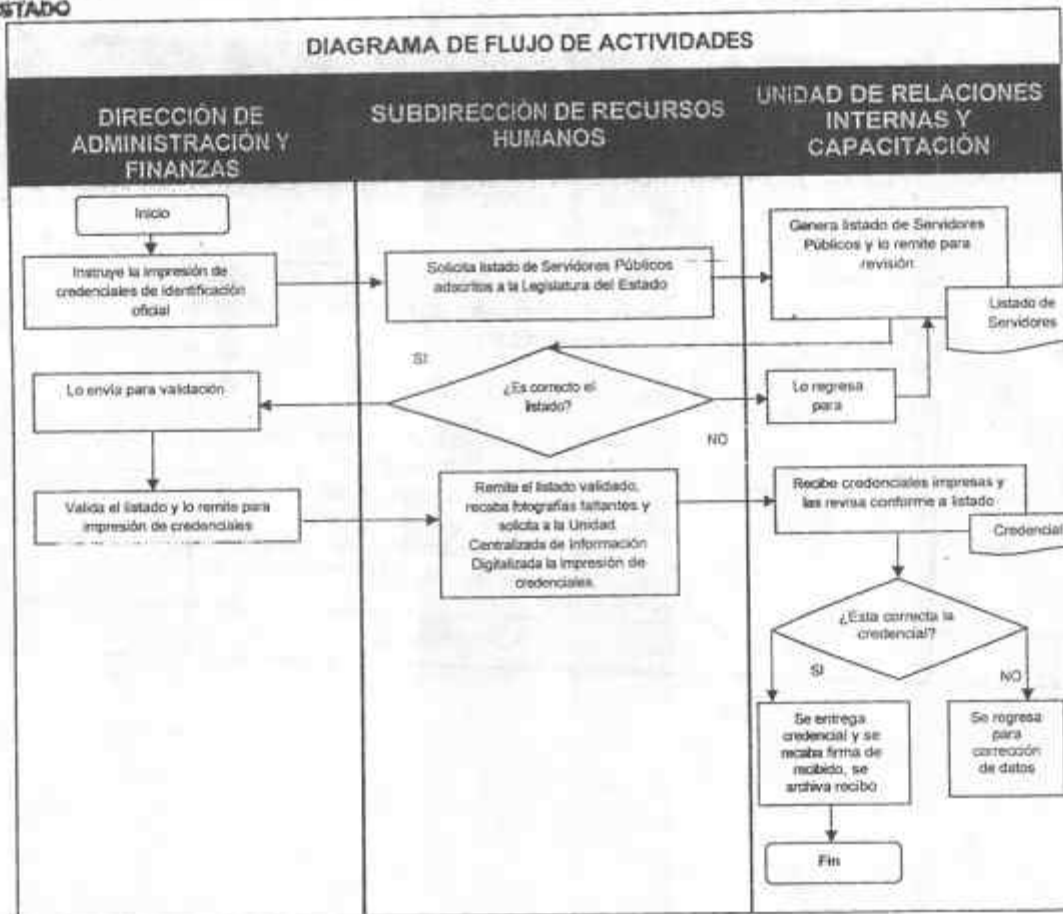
STADO

DIAGRAMA DE FLUJO DE ACTIVIDADES

DIRECCIÓN DE ADMINISTRACIÓN Y FINANZAS

SUBDIRECCIÓN DE RECURSOS HUMANOS

UNIDAD DE RELACIONES INTERNAS Y CAPACITACIÓN

Inicio

Instruye la impresión de credenciales de identificación oficial

Solicita listado de Servidores Públicos adscritos a la Legislatura del Estado

Genera listado de Servidores Públicos y lo remite para revisión

Listado de Servidores

SI

Lo envía para validación

¿Es correcto el listado?

Lo regresa para

NO

Valida el listado y lo remite para impresión de credenciales

Remite el listado validado, recaba fotografías faltantes y solicita a la Unidad Centralizada de Información Digitalizada la impresión de credenciales.

Recibe credenciales impresas y las revisa conforme a listado

Credencial

¿Esta correcta la credencial?

SI

NO

Se entrega credencial y se recaba firma de recibido, se archiva recibo

Se regresa para corrección de datos

Fin